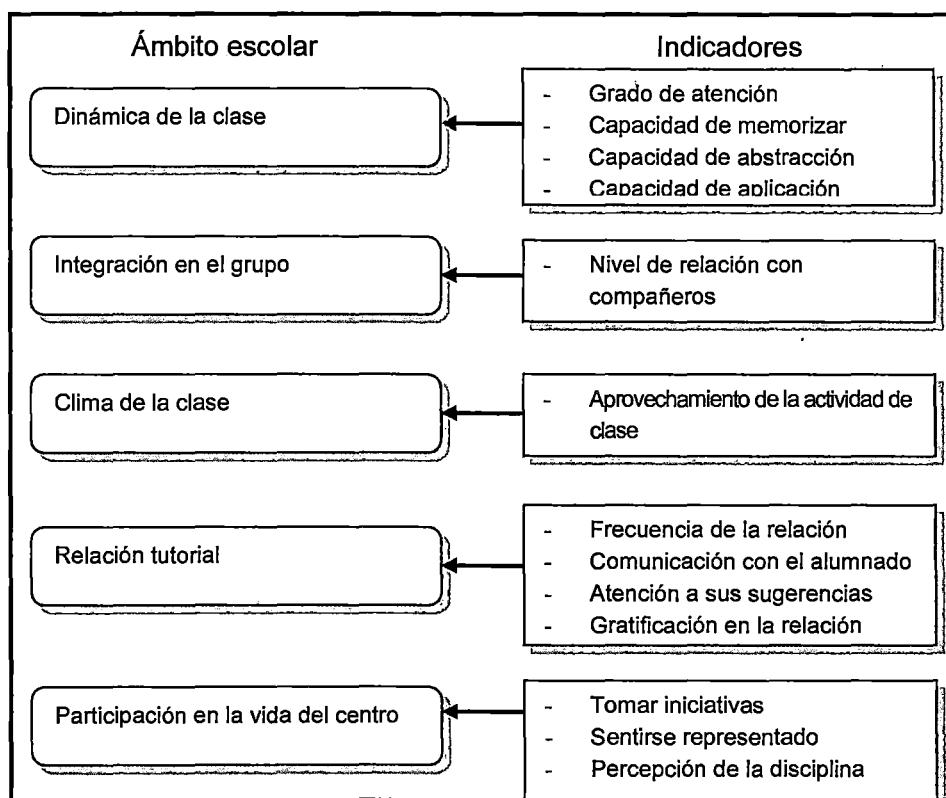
Ámbito escolar

Indicadores

Dinámica de la clase

- Grado de atención
- Capacidad de memorizar
- Capacidad de abstracción
- Capacidad de aplicación

Integración en el grupo

- Nivel de relación con compañeros

Clima de la clase

- Aprovechamiento de la actividad de clase

Relación tutorial

- Frecuencia de la relación
- Comunicación con el alumnado
- Atención a sus sugerencias
- Gratificación en la relación

Participación en la vida del centro

- Tomar iniciativas
- Sentirse representado
- Percepción de la disciplina